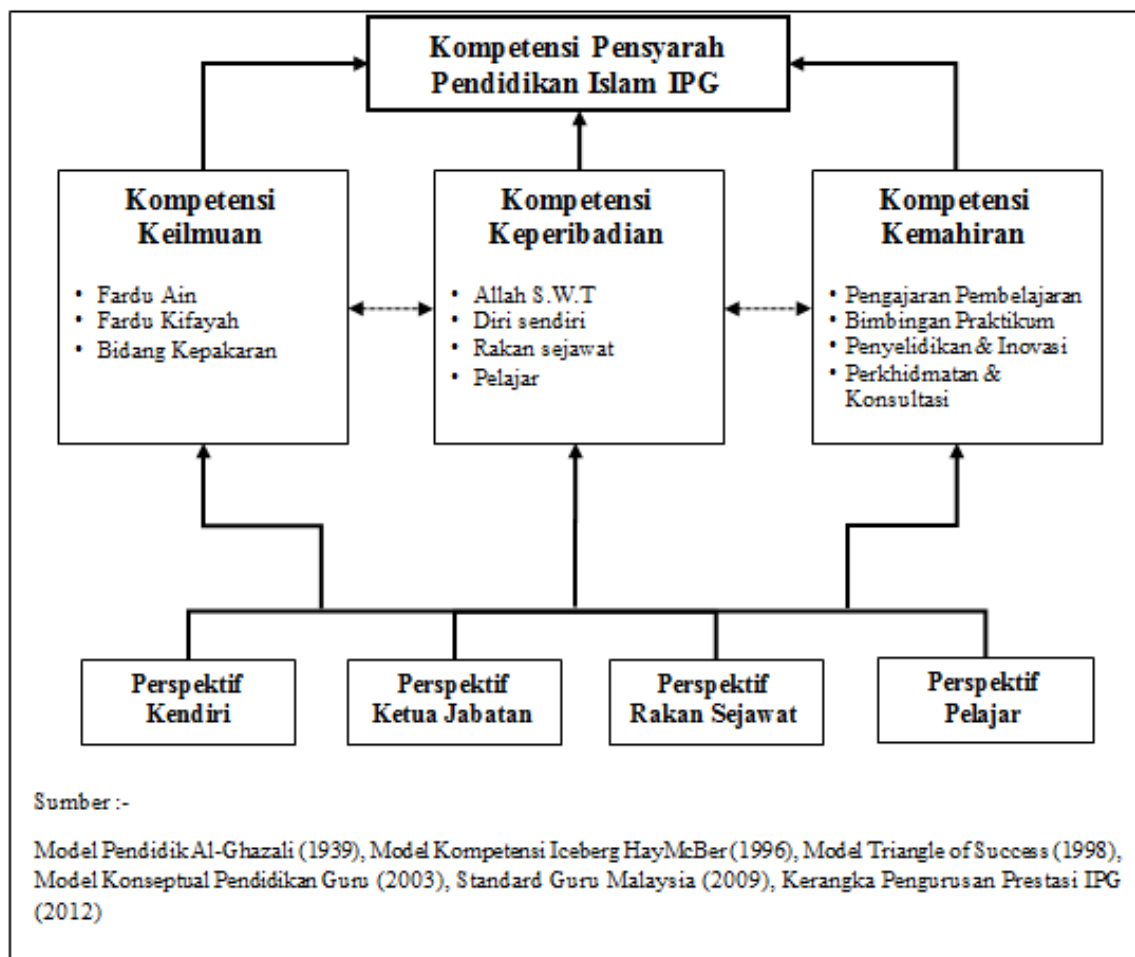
Kompetensi Pensyarah Pendidikan Islam IPG

Kompetensi Keilmuan

• Fardu Ain
• Fardu Kifayah
• Bidang Kepakaran

Kompetensi Keperibadian

• Allah S.W.T
• Diri sendiri
• Rakan sejawat
• Pelajar

Kompetensi Kemahiran

• Pengajaran Pembelajaran
• Bimbingan Praktikum
• Penyelidikan & Inovasi
• Perkhidmatan & Konsultasi

Perspektif Kendiri

Perspektif Ketua Jabatan

Perspektif Rakan Sejawat

Perspektif Pelajar

Sumber :-

Model Pendidik Al-Ghazali (1939), Model Kompetensi Iceberg HayMcBer (1996), Model Triangle of Success (1998), Model Konseptual Pendidikan Guru (2003), Standard Guru Malaysia (2009), Kerangka Pengurusan Prestasi IPG (2012)